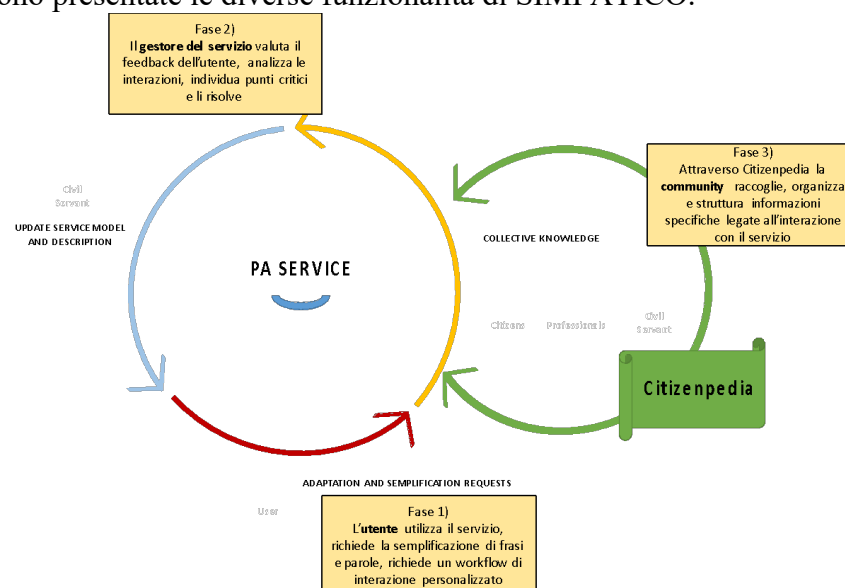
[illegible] presentate le diverse funzionalità di SIMPATICO.

Fase 2)
Il **gestore del servizio** valuta il feedback dell'utente, analizza le interazioni, individua punti critici e li risolve

Civil Servant

UPDATE SERVICE MODEL AND DESCRIPTION

PA SERVICE

COLLECTIVE KNOWLEDGE

Fase 3)
Attraverso Citizenpedia la **community** raccoglie, organizza e struttura informazioni specifiche legate all'interazione con il servizio

Citizens Professionals Civil Servant

Citizenpedia

ADAPTATION AND SEMPLIFICATION REQUESTS

User

Fase 1)
L'**utente** utilizza il servizio, richiede la semplificazione di frasi e parole, richiede un workflow di interazione personalizzato